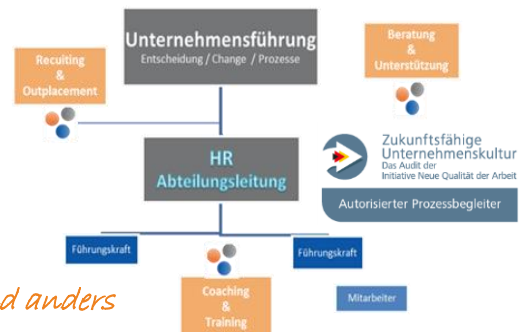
Unternehmensführung
Entscheidung / Change / Prozesse

Recuiting
&
Outplacement

Beratung
&
Unterstützung

HR
Abteilungsleitung

Zukunftsfähige Unternehmenskultur
Das Audit der Initiative Neue Qualität der Arbeit

Autorisierter Prozessbegleiter

Führungskraft

Führungskraft

d anders

Coaching
&
Training

Mitarbeiter